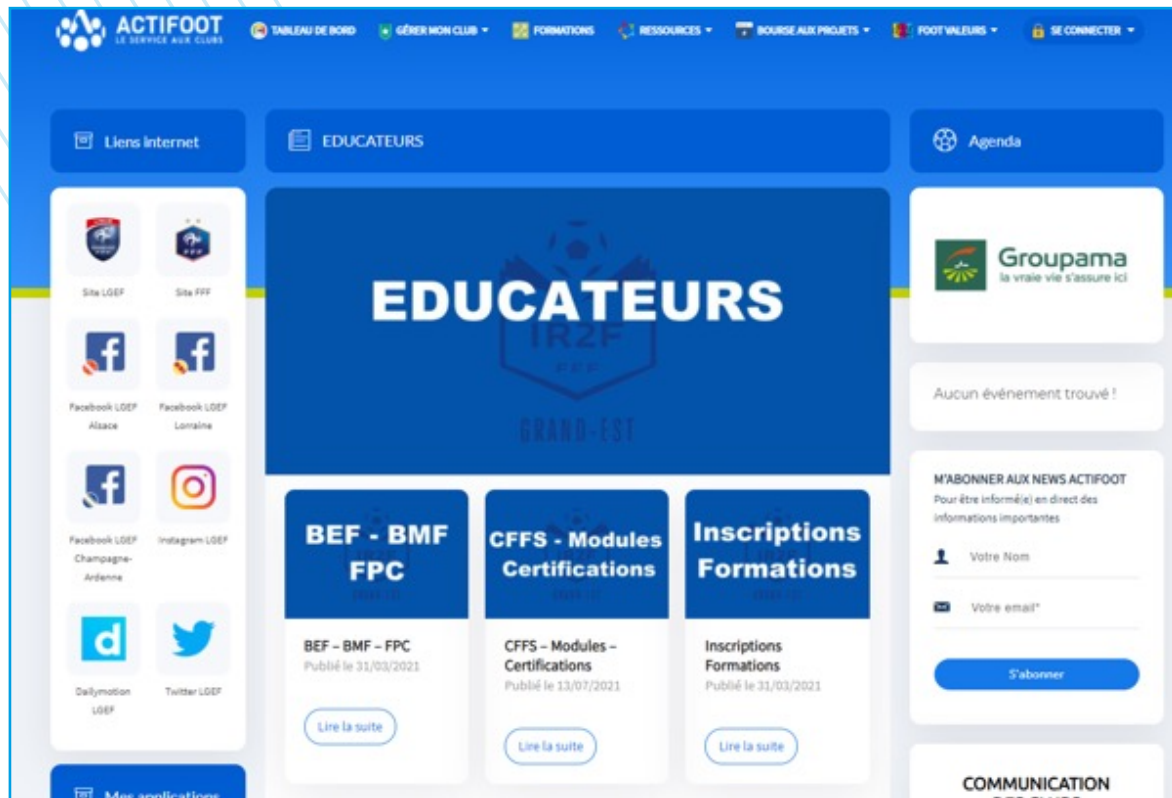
ACTIFOOT
LE SERVICE AUX CLUBS

TABLEAU DE BORD
GÉRER MON CLUB ▾
FORMATIONS
RESSOURCES ▾
BOURSE AUX PROJETS ▾
FOOT VALEURS ▾
SE CONNECTER ▾

Liens internet

Site LGEF
Site FFF
Facebook LGEF Alsace
Facebook LGEF Lorraine
Facebook LGEF Champagne-Ardenne
Instagram LGEF
Dailymotion LGEF
Twitter LGEF

Mes applications

EDUCATEURS

EDUCATEURS

IR2F
FFF
GRAND-EST

BEF - BMF FPC

BEF – BMF – FPC
Publié le 31/03/2021
Lire la suite

CFFS - Modules Certifications

CFFS – Modules – Certifications
Publié le 13/07/2021
Lire la suite

Inscriptions Formations

Inscriptions Formations
Publié le 31/03/2021
Lire la suite

Agenda

Groupama
la vraie vie s'assure ici

Aucun événement trouvé !

M'ABONNER AUX NEWS ACTIFOOT
Pour être informé(e) en direct des informations importantes

Votre Nom
Votre email*
S'abonner

COMMUNICATION
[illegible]